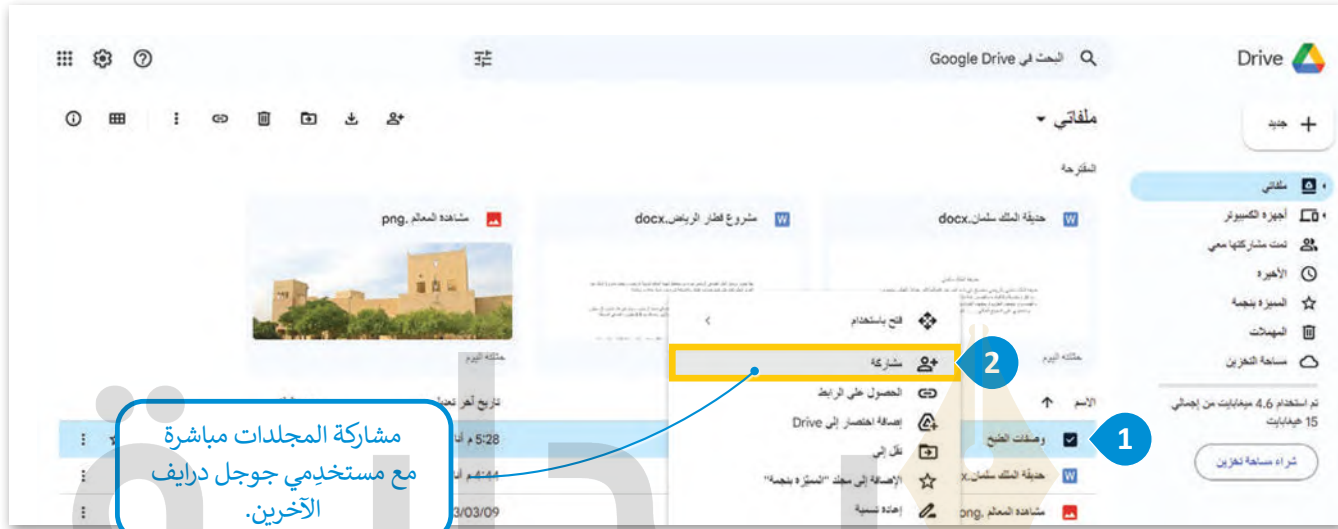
Drive

البحث في Google Drive

+ جديد

ملفاتي

أجهزة الكمبيوتر

تمت مشاركتها معي

الأخيرة

المميزة بنجمة

المهملات

مساحة التخزين

تم استخدام 4.6 ميغابايت من إجمالي 15 غيغابايت

شراء مساحة تخزين

ملفاتي

المقترحة

حديقة الملك سلمان.docx

مشروع قطار الرياض.docx

مشاهدة المعالم.png

حفظته اليوم

حفظته اليوم

الاسم

تاريخ آخر تعديل

وصفات الطبخ

حديقة الملك سلمان.docx

مشاهدة المعالم.png

5:28 م

4:44 م

3/03/09

فتح باستخدام

مشاركة

الحصول على الرابط

إضافة اختصار إلى Drive

نقل إلى

الإضافة إلى مجلد "المميزة بنجمة"

إعادة تسمية

1

2

مشاركة المجلدات مباشرة مع مستخدِمي جوجل درايف الآخرين.